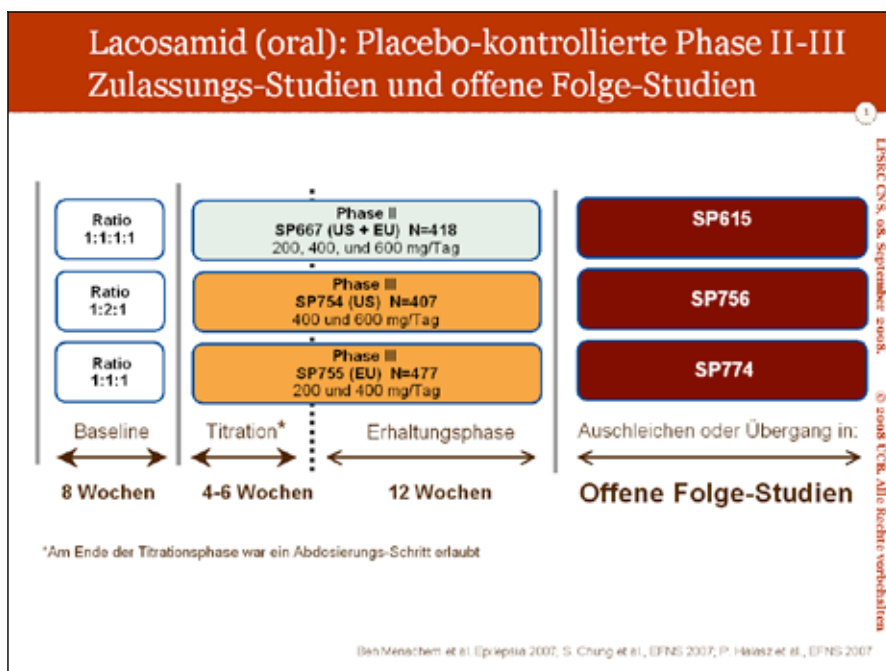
Lacosamid (oral): Placebo-kontrollierte Phase II-III Zulassungs-Studien und offene Folge-Studien

1

Ratio 1:1:1:1

Phase II
SP667 (US + EU) N=418
200, 400, und 600 mg/Tag

SP615

Ratio 1:2:1

Phase III
SP754 (US) N=407
400 und 600 mg/Tag

SP756

Ratio 1:1:1

Phase III
SP755 (EU) N=477
200 und 400 mg/Tag

SP774

Baseline

Titration*

Erhaltungsphase

Auschleichen oder Übergang in:

8 Wochen

4-6 Wochen

12 Wochen

Offene Folge-Studien

*Am Ende der Titrationsphase war ein Abdosierungs-Schritt erlaubt

Ben Menachem et al. Epilepsia 2007, S. Chung et al., EFNS 2007, P. Halasz et al., EFNS 2007

LPSRC CNS, 08. September 2008. © 2008 UCB. Alle Rechte vorbehalten